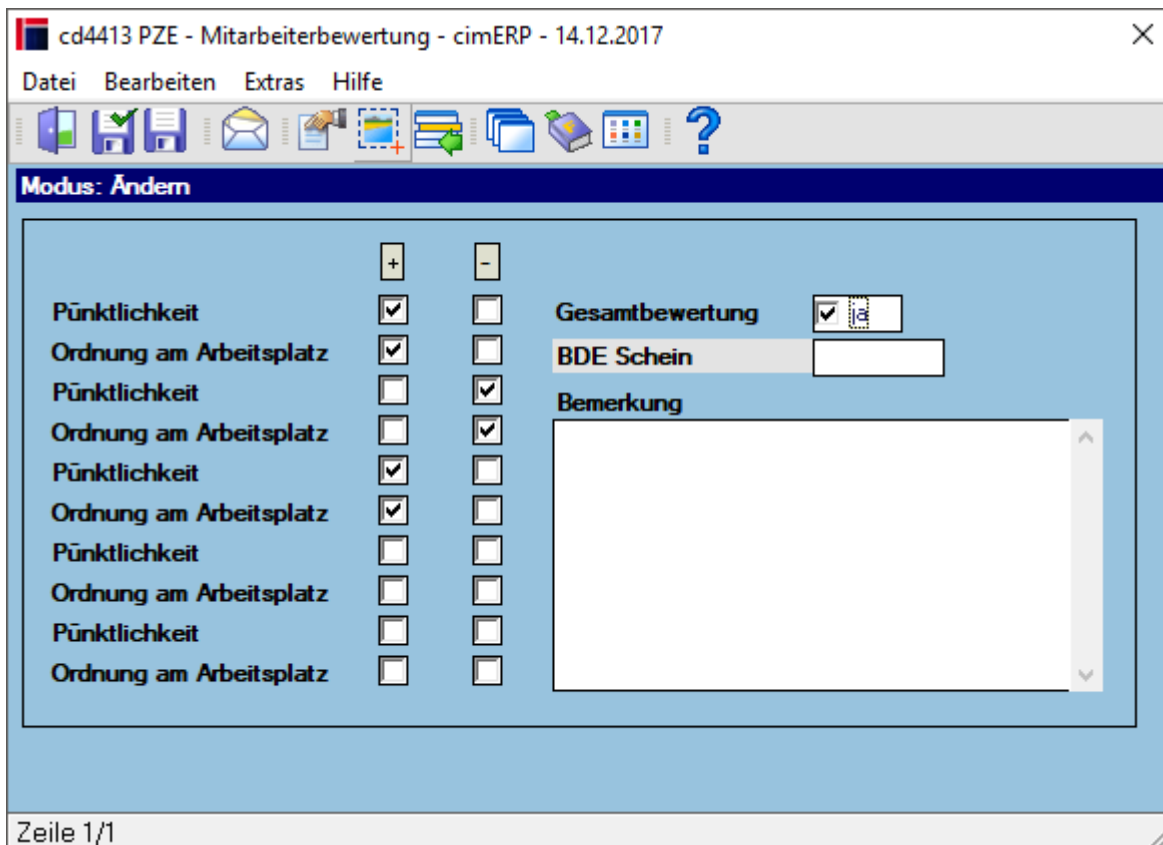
cd4413 PZE - Mitarbeiterbewertung - cimERP - 14.12.2017

Datei Bearbeiten Extras Hilfe

Modus: Ändern

+ -

Pünktlichkeit ☑ ☐
Ordnung am Arbeitsplatz ☑ ☐
Pünktlichkeit ☐ ☑
Ordnung am Arbeitsplatz ☐ ☑
Pünktlichkeit ☑ ☐
Ordnung am Arbeitsplatz ☑ ☐
Pünktlichkeit ☐ ☐
Ordnung am Arbeitsplatz ☐ ☐
Pünktlichkeit ☐ ☐
Ordnung am Arbeitsplatz ☐ ☐

Gesamtbewertung ☑ ja
BDE Schein
Bemerkung

Zeile 1/1